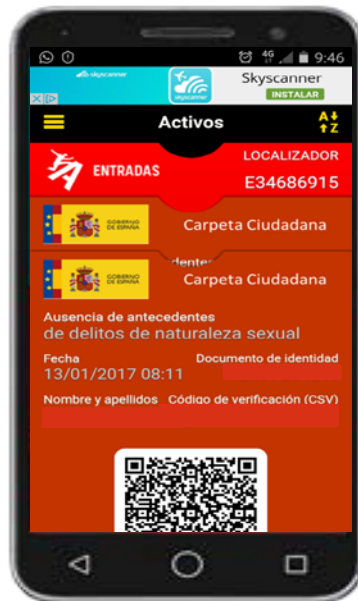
9:46

skyscanner

Skyscanner
INSTALAR

Activos

A Z

ENTRADAS

LOCALIZADOR
E34686915

GOBIERNO DE ESPAÑA

Carpeta Ciudadana

GOBIERNO DE ESPAÑA

Carpeta Ciudadana

Ausencia de antecedentes
de delitos de naturaleza sexual

Fecha
13/01/2017 08:11

Documento de identidad

Nombre y apellidos

Código de verificación (CSV)